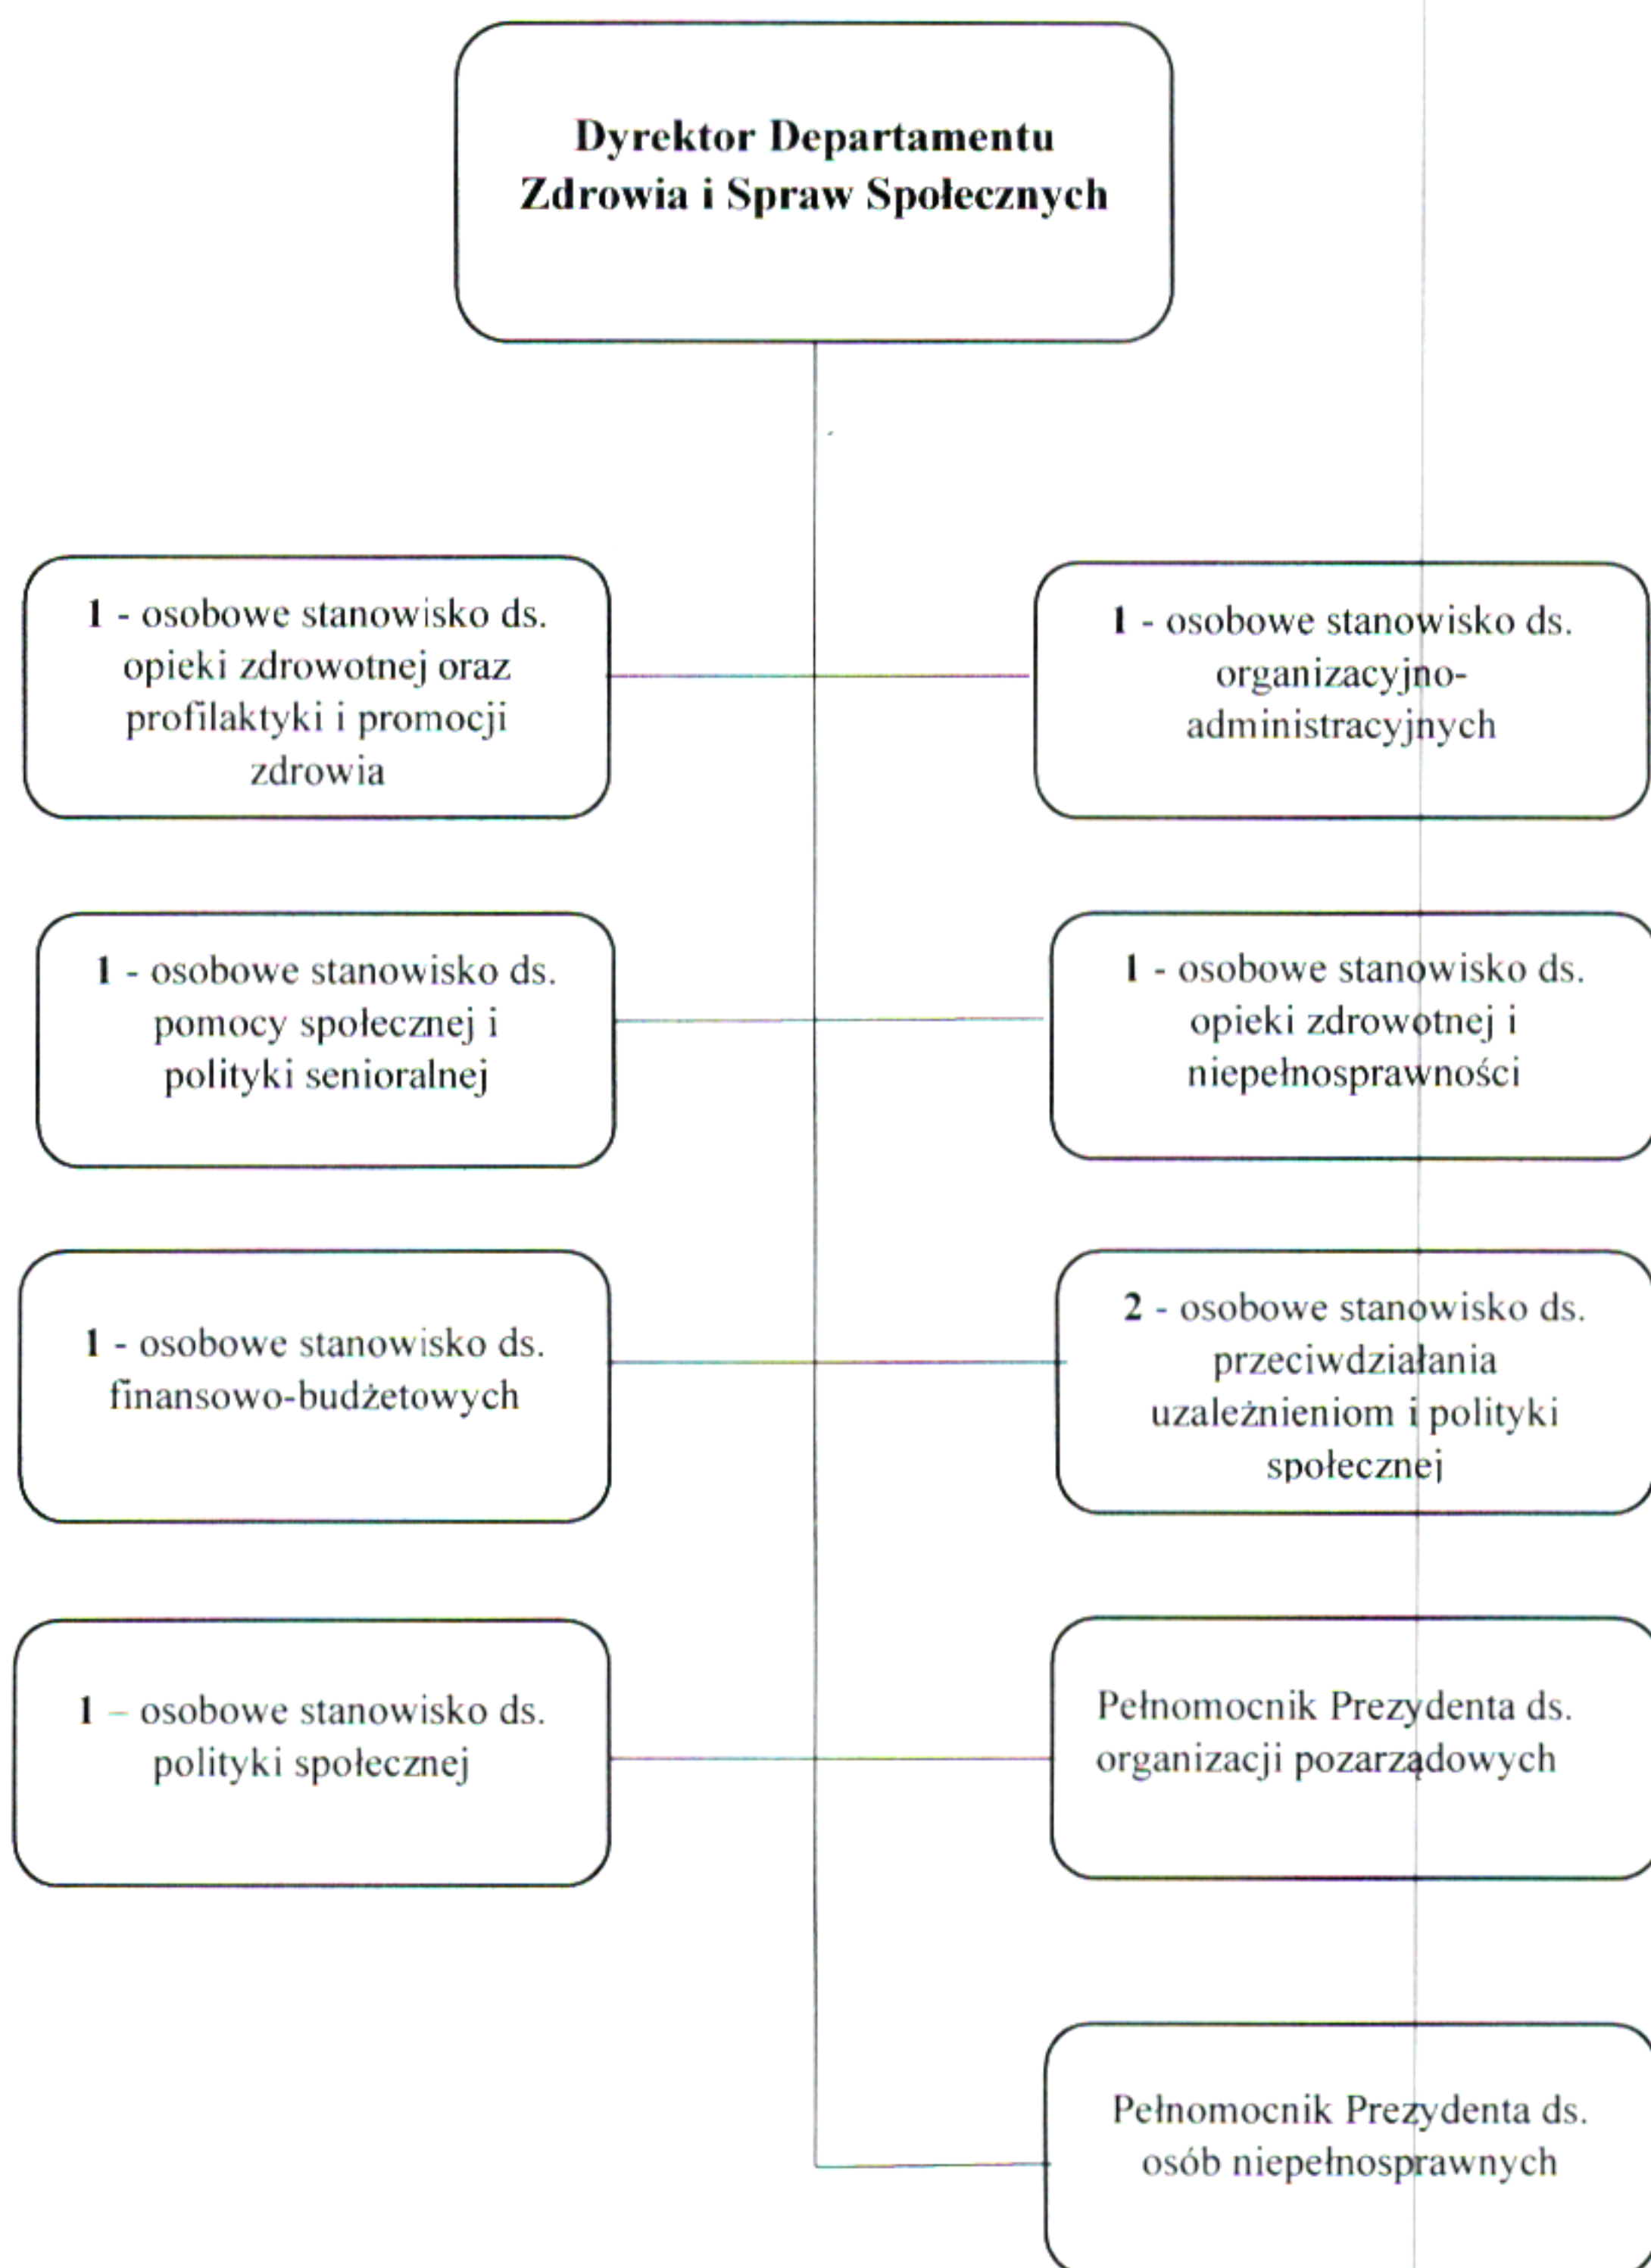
**Dyrektor Departamentu Zdrowia i Spraw Społecznych**

**1** - osobowe stanowisko ds. opieki zdrowotnej oraz profilaktyki i promocji zdrowia

**1** - osobowe stanowisko ds. organizacyjno-administracyjnych

**1** - osobowe stanowisko ds. pomocy społecznej i polityki senioralnej

**1** - osobowe stanowisko ds. opieki zdrowotnej i niepełnosprawności

**1** - osobowe stanowisko ds. finansowo-budżetowych

**2** - osobowe stanowisko ds. przeciwdziałania uzależnieniom i polityki społecznej

**1** – osobowe stanowisko ds. polityki społecznej

Pełnomocnik Prezydenta ds. organizacji pozarządowych

Pełnomocnik Prezydenta ds. osób niepełnosprawnych